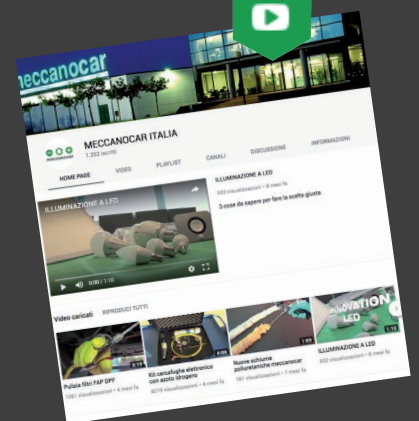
meccanocar

MECCANOCAR ITALIA
1.352 iscritti

HOME PAGE
VIDEO
PLAYLIST
CANALI
DISCUSSIONE
INFORMAZIONI

ILLUMINAZIONE A LED

0:00 / 1:10

ILLUMINAZIONE A LED
533 visualizzazioni • 8 mesi fa

3 cose da sapere per fare la scelta giusta.

Video caricati
RIPRODUCI TUTTI

Pulizia filtri FAP DPF
1061 visualizzazioni • 4 mesi fa

Kit cercafughe elettronico con azoto idrogeno
4019 visualizzazioni • 4 mesi fa

Nuove schiume poliuretaniche meccanocar
161 visualizzazioni • 7 mesi fa

INNOVATION LED

Illuminazione a LED
532 visualizzazioni • 8 mesi fa